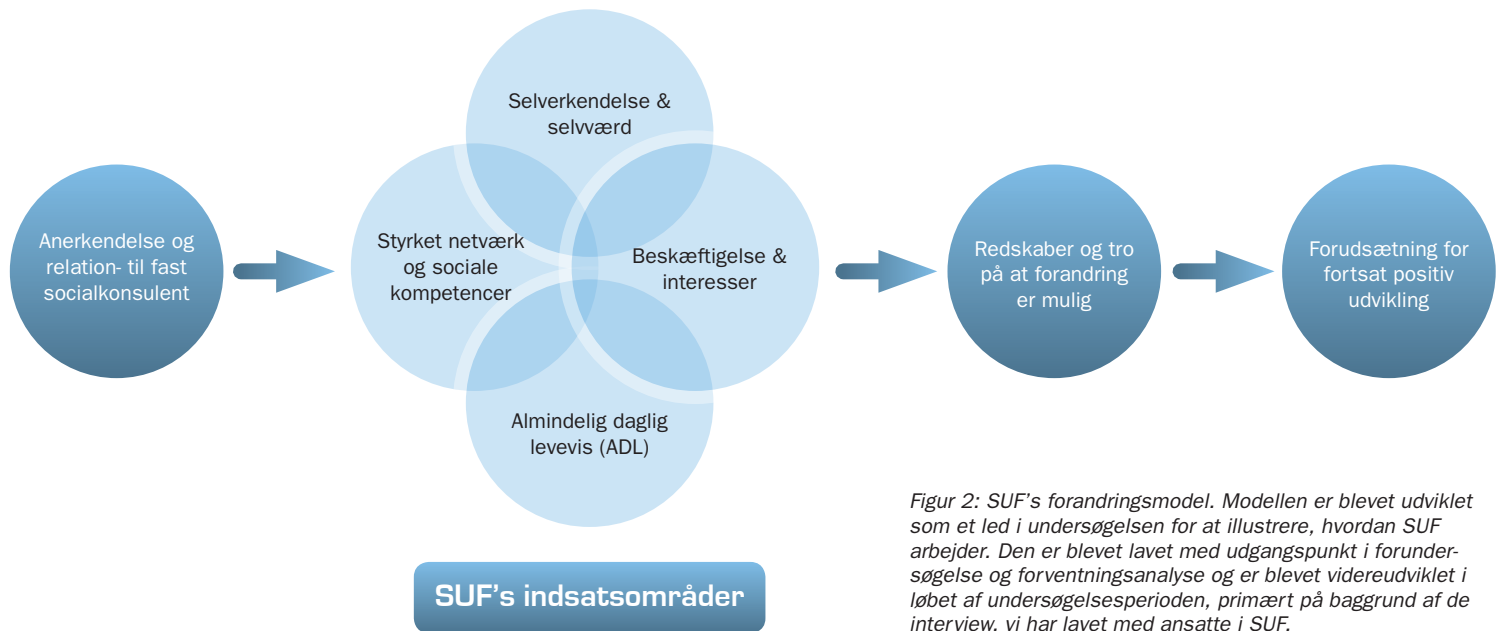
Anerkendelse og relation- til fast socialkonsulent

Selverkendelse & selvværd

Styrket netværk og sociale kompetencer

Beskæftigelse & interesser

Almindelig daglig levevis (ADL)

Redskaber og tro på at forandring er mulig

Forudsætning for fortsat positiv udvikling

SUF's indsatsområder

Figur 2: SUF's forandringsmodel. Modellen er blevet udviklet som et led i undersøgelsen for at illustrere, hvordan SUF arbejder. Den er blevet lavet med udgangspunkt i forundersøgelse og forventningsanalyse og er blevet videreudviklet i løbet af undersøgelsesperioden, primært på baggrund af de interview, vi har lavet med ansatte i SUF.